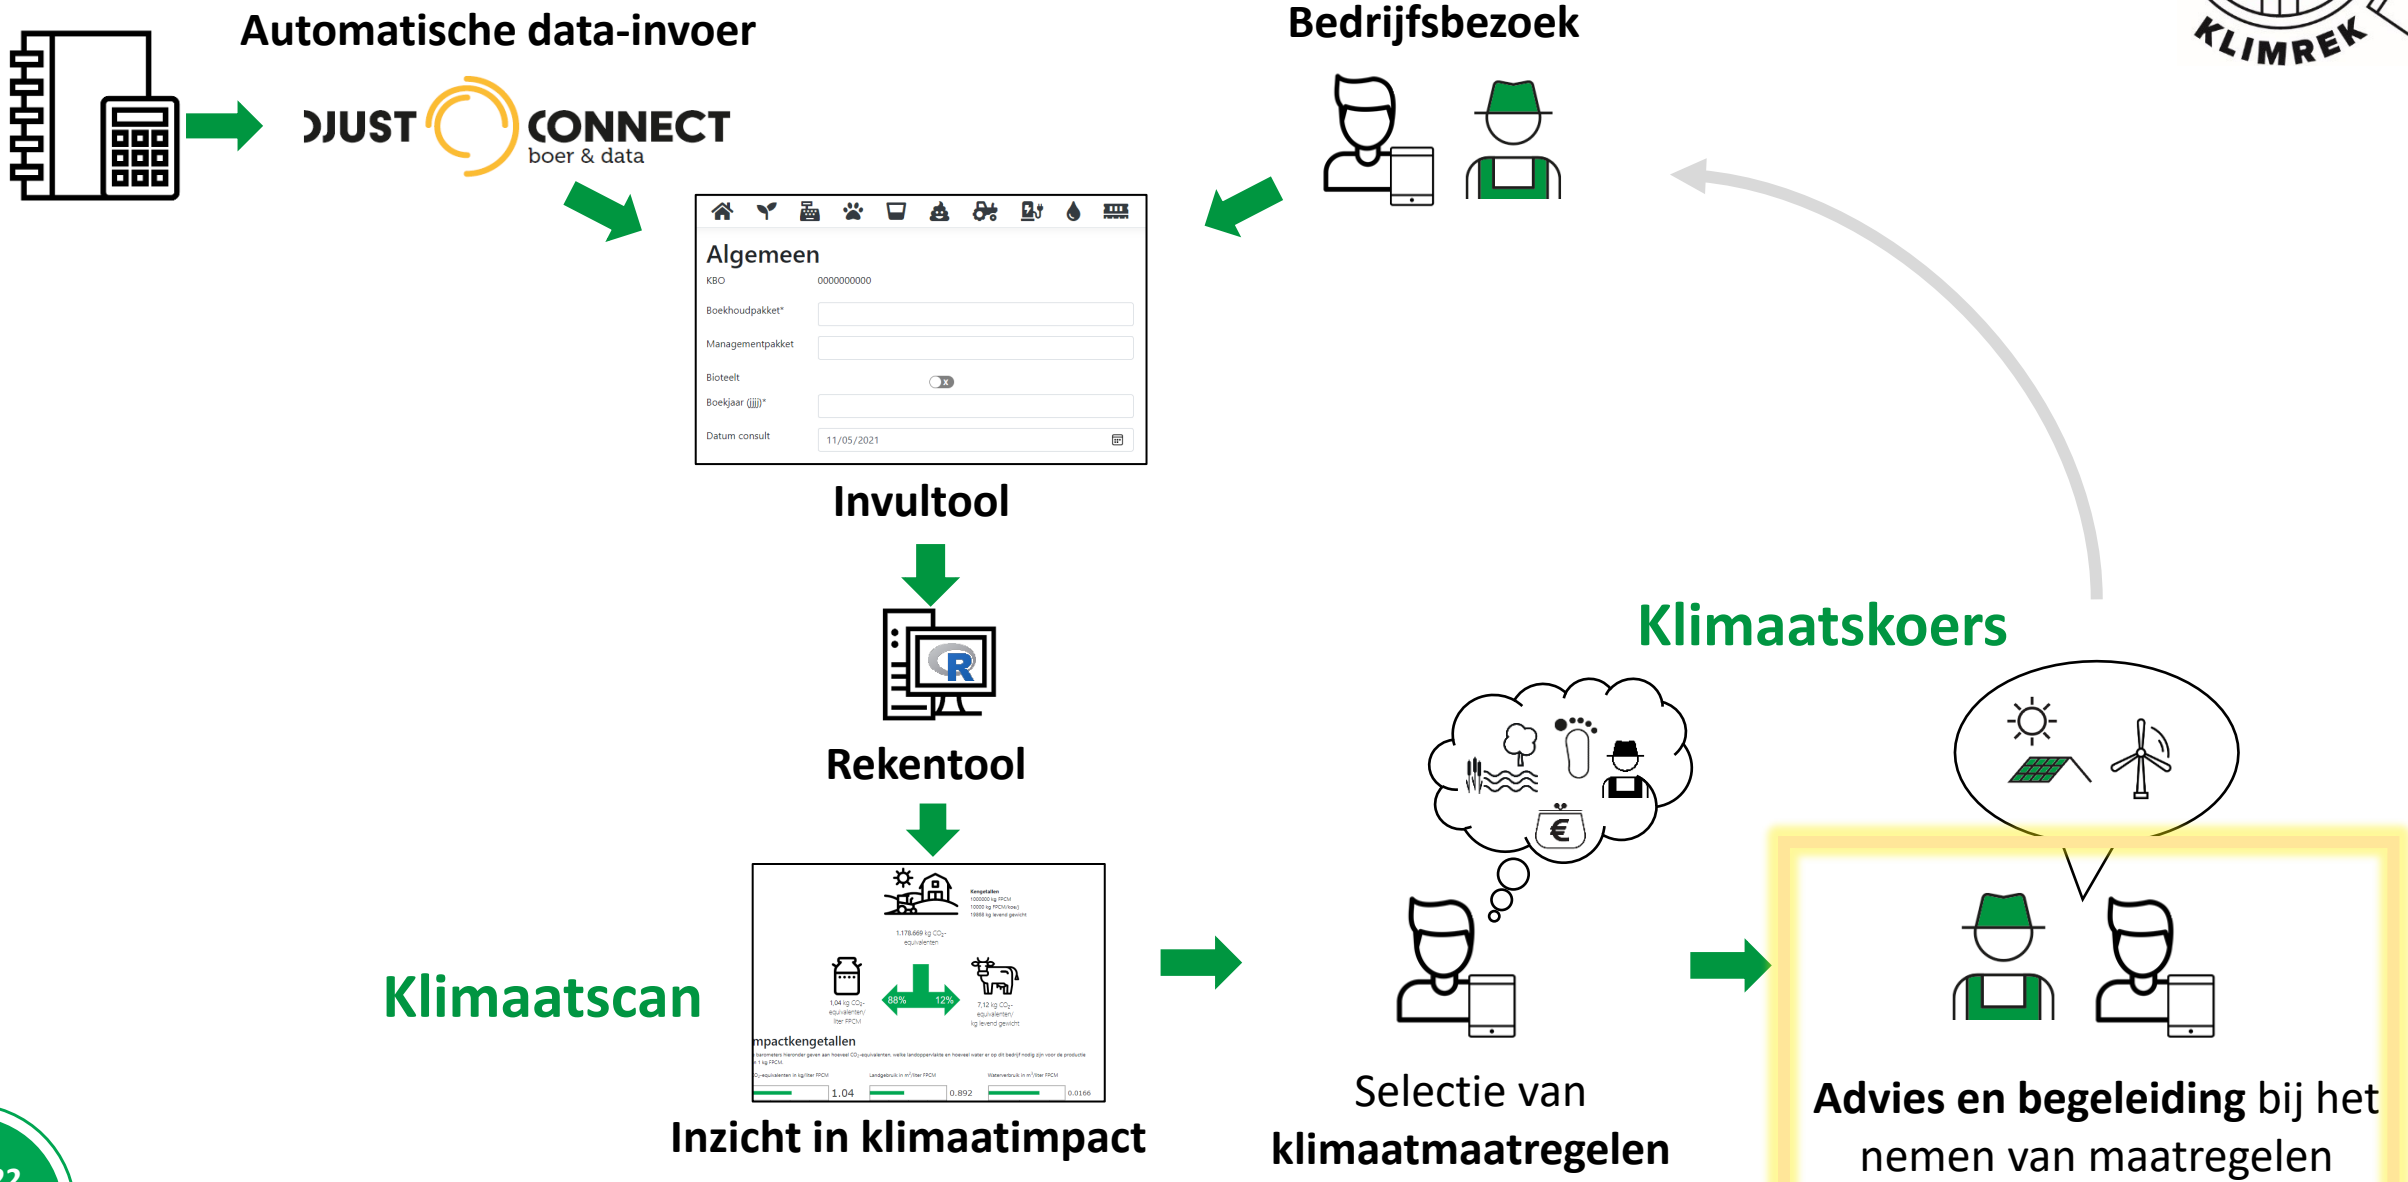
Automatische data-invoer

DJUST CONNECT boer & data

Bedrijfsbezoek

KLIMREK

Algemeen
KBO 0000000000
Boekhoudpakket*
Managementpakket
Bioteelt
Boekjaar (jjjj)*
Datum consult 11/05/2021

Invultool

Rekentool

Klimaatskoers

Klimaatscan

Kengetallen
1.178.669 kg $CO_2$-equivalenten
88% 12%
1.04 kg $CO_2$-equivalenten/ liter FPCM
7.12 kg $CO_2$-equivalenten/ kg levend gewicht
mpactkengetallen
1.04 0.892 0.0166

Inzicht in klimaatimpact

Selectie van klimaatmaatregelen

Advies en begeleiding bij het nemen van maatregelen

22